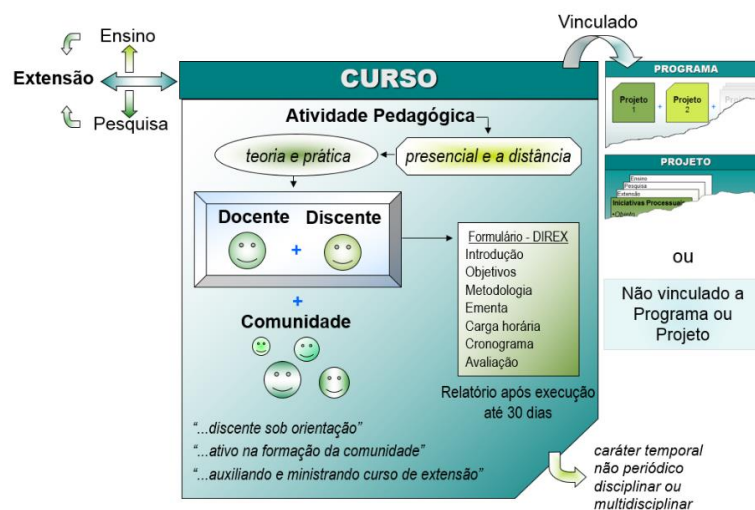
Ensino

Extensão

Pesquisa

Vinculado

CURSO

PROGRAMA

Projeto 1

Projeto 2

PROJETO

Ensino

Pesquisa

Extensão

Iniciativas Processuais

Atividade Pedagógica

teoria e prática

presencial e a distância

Docente + Discente

+

Comunidade

Formulário - DIREX
Introdução
Objetivos
Metodologia
Ementa
Carga horária
Cronograma
Avaliação

Relatório após execução até 30 dias

ou

Não vinculado a Programa ou Projeto

"...discente sob orientação"
"...ativo na formação da comunidade"
"...auxiliando e ministrando curso de extensão"

caráter temporal
não periódico
disciplinar ou
multidisciplinar